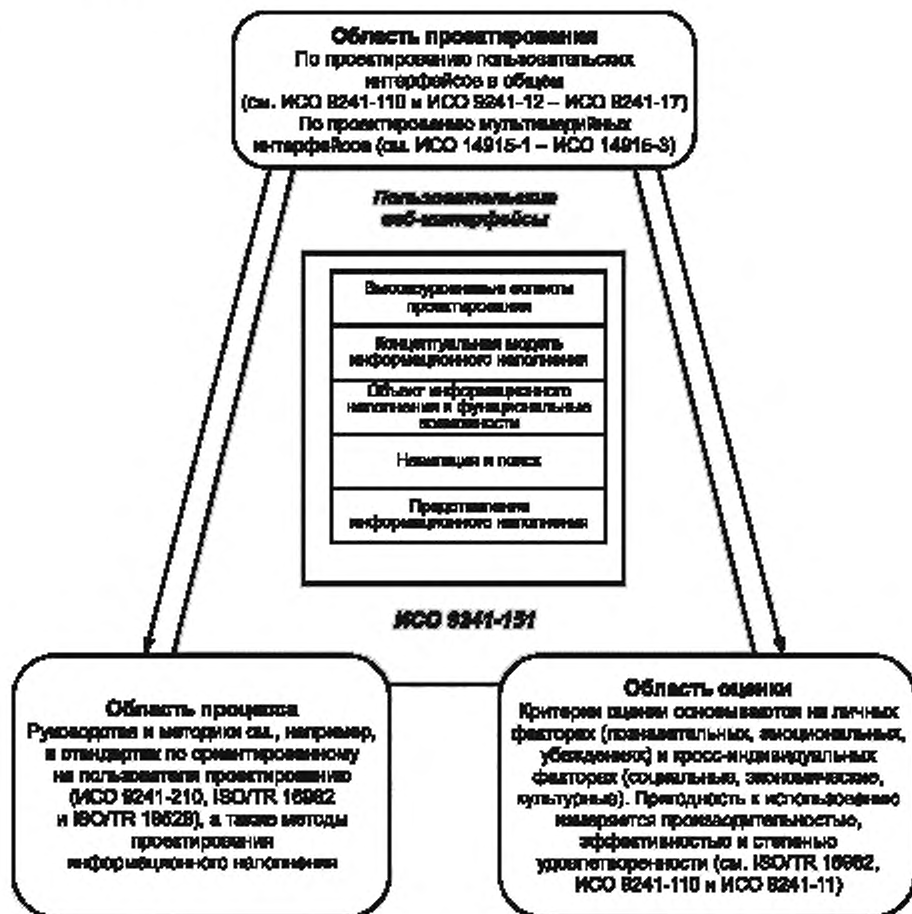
Область проектирования
По проектированию пользовательских интерфейсов в общем (см. ИСО 9241-110 и ИСО 9241-12 – ИСО 9241-17)
По проектированию мультимедийных интерфейсов (см. ИСО 14915-1 – ИСО 14915-3)

Пользовательские веб-интерфейсы

Высокоуровневые аспекты проектирования

Концептуальная модель информационного наполнения

Объект информационного наполнения и функциональные возможности

Навигация и поиск

Представление информационного наполнения

ИСО 9241-151

Область процесса
Руководства и методики см., например, в стандартах по ориентированному на пользователя проектированию (ИСО 9241-210, ISO/TR 16982 и ISO/TR 18529), а также методы проектирования информационного наполнения

Область оценки
Критерии оценки основываются на личных факторах (познавательных, эмоциональных, убеждениях) и кросс-индивидуальных факторах (социальные, экономические, культурные). Пригодность к использованию измеряется производительностью, эффективностью и степенью удовлетворенности (см. ISO/TR 16982, ИСО 9241-110 и ИСО 9241-11)